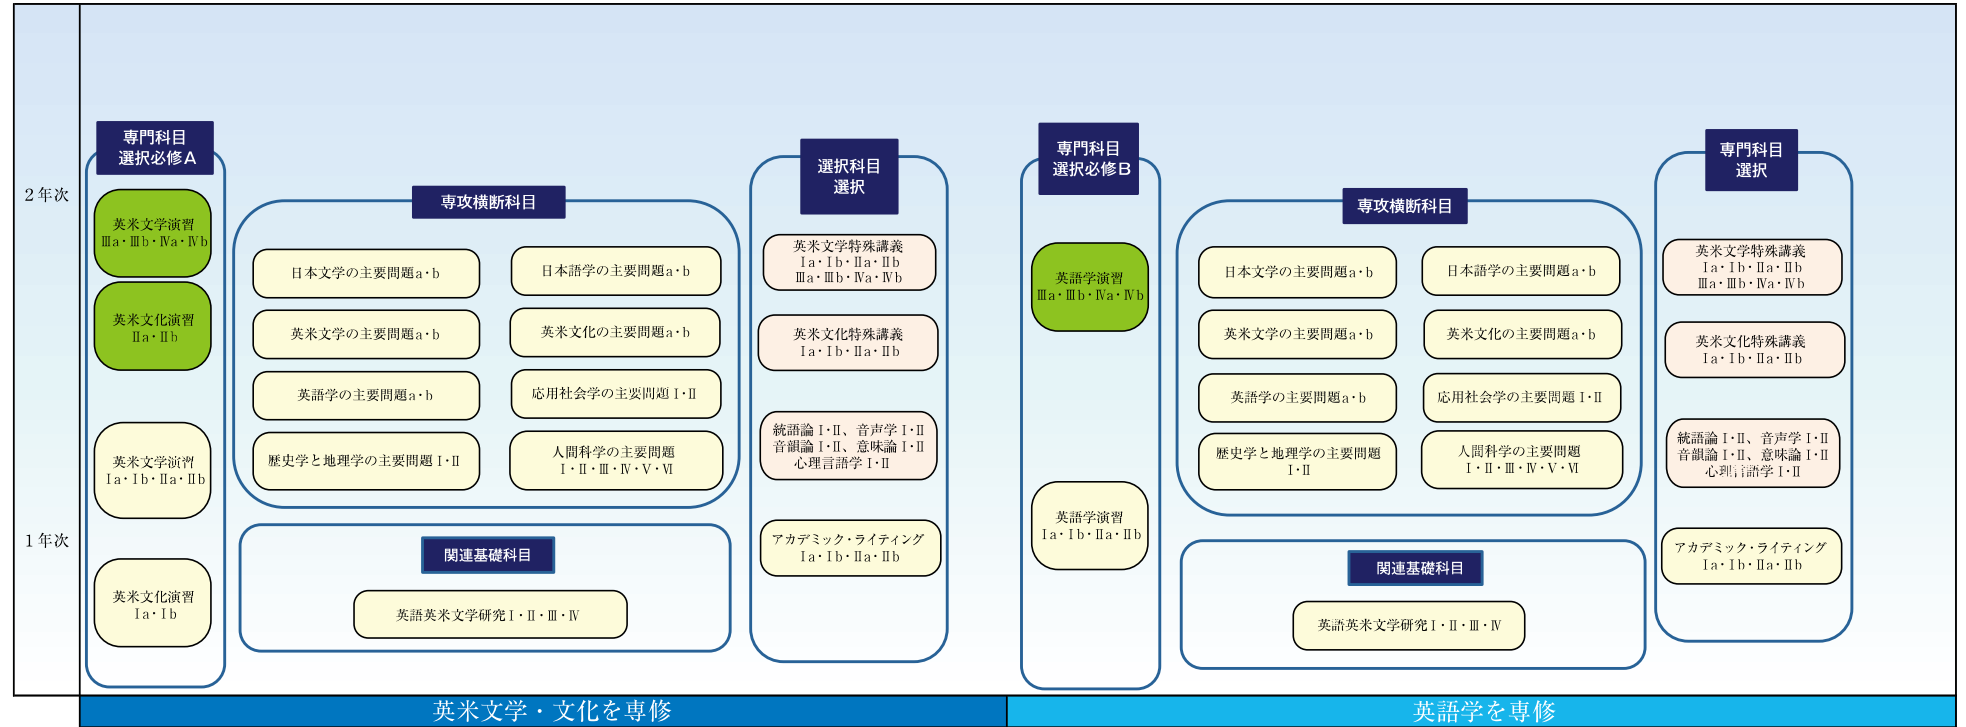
2年次

1年次

専門科目
選択必修A

英米文学演習
Ⅲa・Ⅲb・Ⅳa・Ⅳb

英米文化演習
Ⅱa・Ⅱb

英米文学演習
Ⅰa・Ⅰb・Ⅱa・Ⅱb

英米文化演習
Ⅰa・Ⅰb

専攻横断科目

日本文学の主要問題a・b

日本語学の主要問題a・b

英米文学の主要問題a・b

英米文化の主要問題a・b

英語学の主要問題a・b

応用社会学の主要問題Ⅰ・Ⅱ

歴史学と地理学の主要問題Ⅰ・Ⅱ

人間科学の主要問題
Ⅰ・Ⅱ・Ⅲ・Ⅳ・Ⅴ・Ⅵ

関連基礎科目

英語英米文学研究Ⅰ・Ⅱ・Ⅲ・Ⅳ

選択科目
選択

英米文学特殊講義
Ⅰa・Ⅰb・Ⅱa・Ⅱb
Ⅲa・Ⅲb・Ⅳa・Ⅳb

英米文化特殊講義
Ⅰa・Ⅰb・Ⅱa・Ⅱb

統語論Ⅰ・Ⅱ、音声学Ⅰ・Ⅱ
音韻論Ⅰ・Ⅱ、意味論Ⅰ・Ⅱ
心理言語学Ⅰ・Ⅱ

アカデミック・ライティング
Ⅰa・Ⅰb・Ⅱa・Ⅱb

専門科目
選択必修B

英語学演習
Ⅲa・Ⅲb・Ⅳa・Ⅳb

英語学演習
Ⅰa・Ⅰb・Ⅱa・Ⅱb

専攻横断科目

日本文学の主要問題a・b

日本語学の主要問題a・b

英米文学の主要問題a・b

英米文化の主要問題a・b

英語学の主要問題a・b

応用社会学の主要問題Ⅰ・Ⅱ

歴史学と地理学の主要問題
Ⅰ・Ⅱ

人間科学の主要問題
Ⅰ・Ⅱ・Ⅲ・Ⅳ・Ⅴ・Ⅵ

関連基礎科目

英語英米文学研究Ⅰ・Ⅱ・Ⅲ・Ⅳ

専門科目
選択

英米文学特殊講義
Ⅰa・Ⅰb・Ⅱa・Ⅱb
Ⅲa・Ⅲb・Ⅳa・Ⅳb

英米文化特殊講義
Ⅰa・Ⅰb・Ⅱa・Ⅱb

統語論Ⅰ・Ⅱ、音声学Ⅰ・Ⅱ
音韻論Ⅰ・Ⅱ、意味論Ⅰ・Ⅱ
心理言語学Ⅰ・Ⅱ

アカデミック・ライティング
Ⅰa・Ⅰb・Ⅱa・Ⅱb

英米文学・文化を専修

英語学を専修